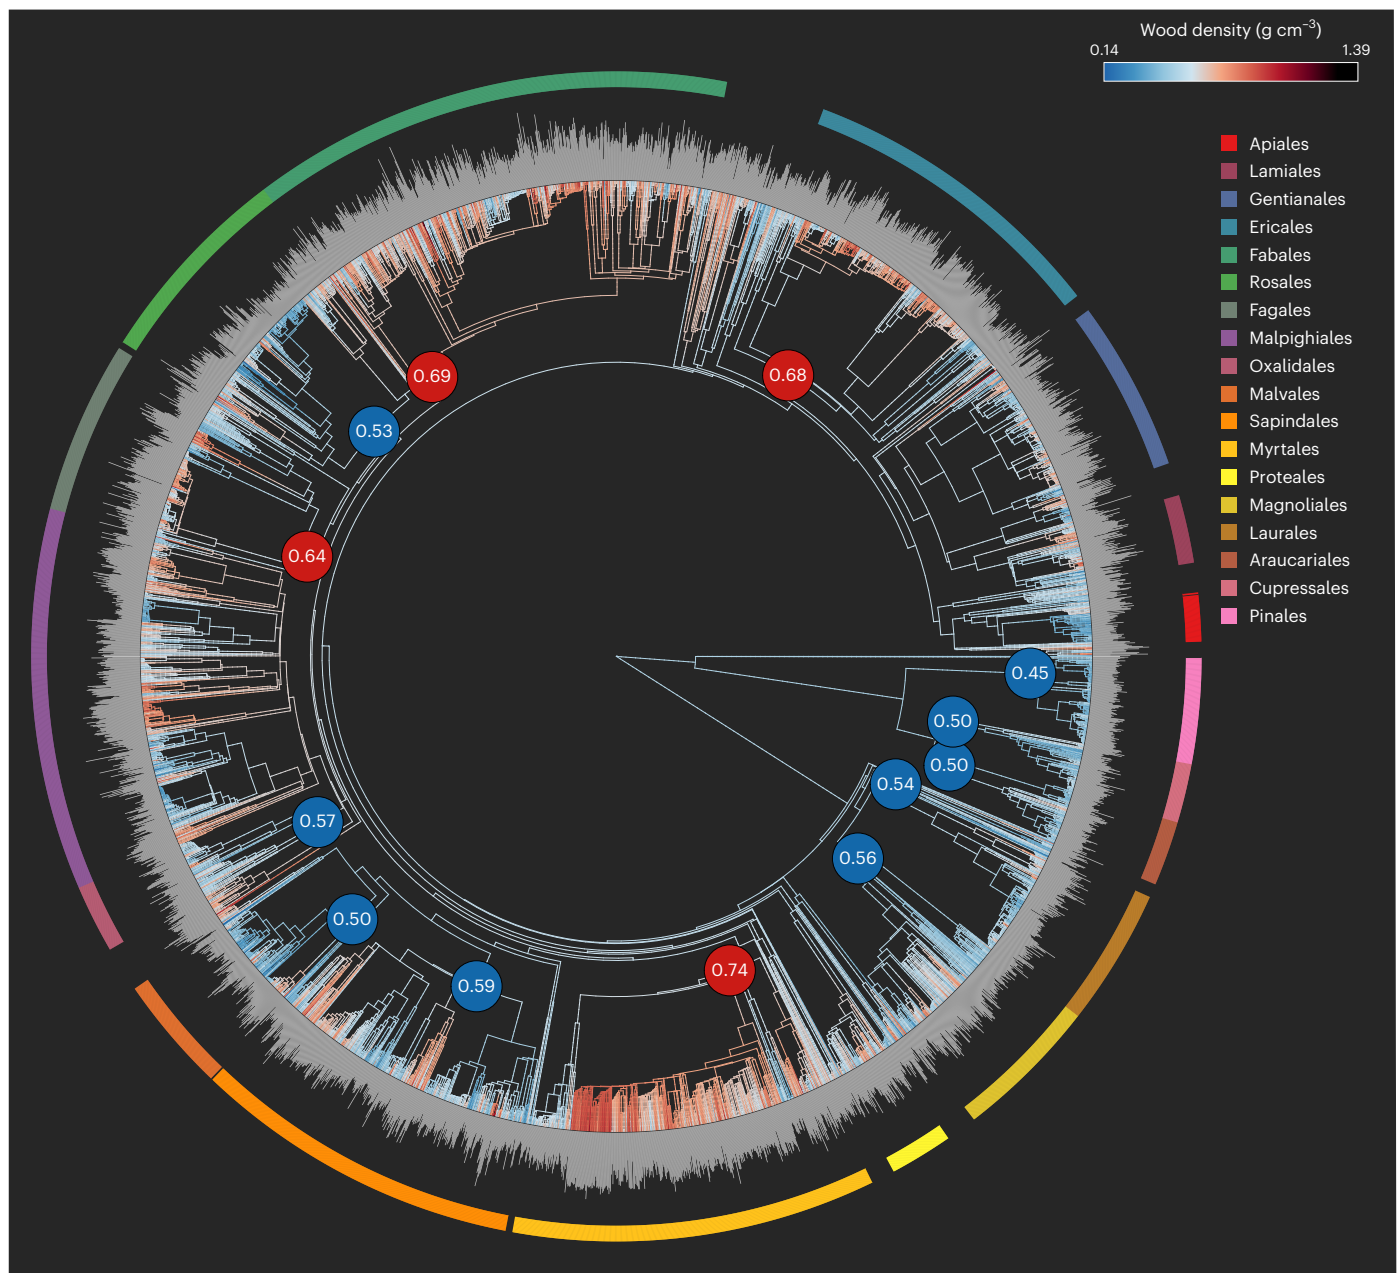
Wood density (g cm$^{-3}$)
0.14
1.39

Apiales
Lamiales
Gentianales
Ericales
Fabales
Rosales
Fagales
Malpighiales
Oxalidales
Malvales
Sapindales
Myrtales
Proteales
Magnoliales
Laurales
Araucariales
Cupressales
Pinales

0.69
0.68
0.53
0.64
0.45
0.50
0.50
0.54
0.56
0.57
0.50
0.59
0.74